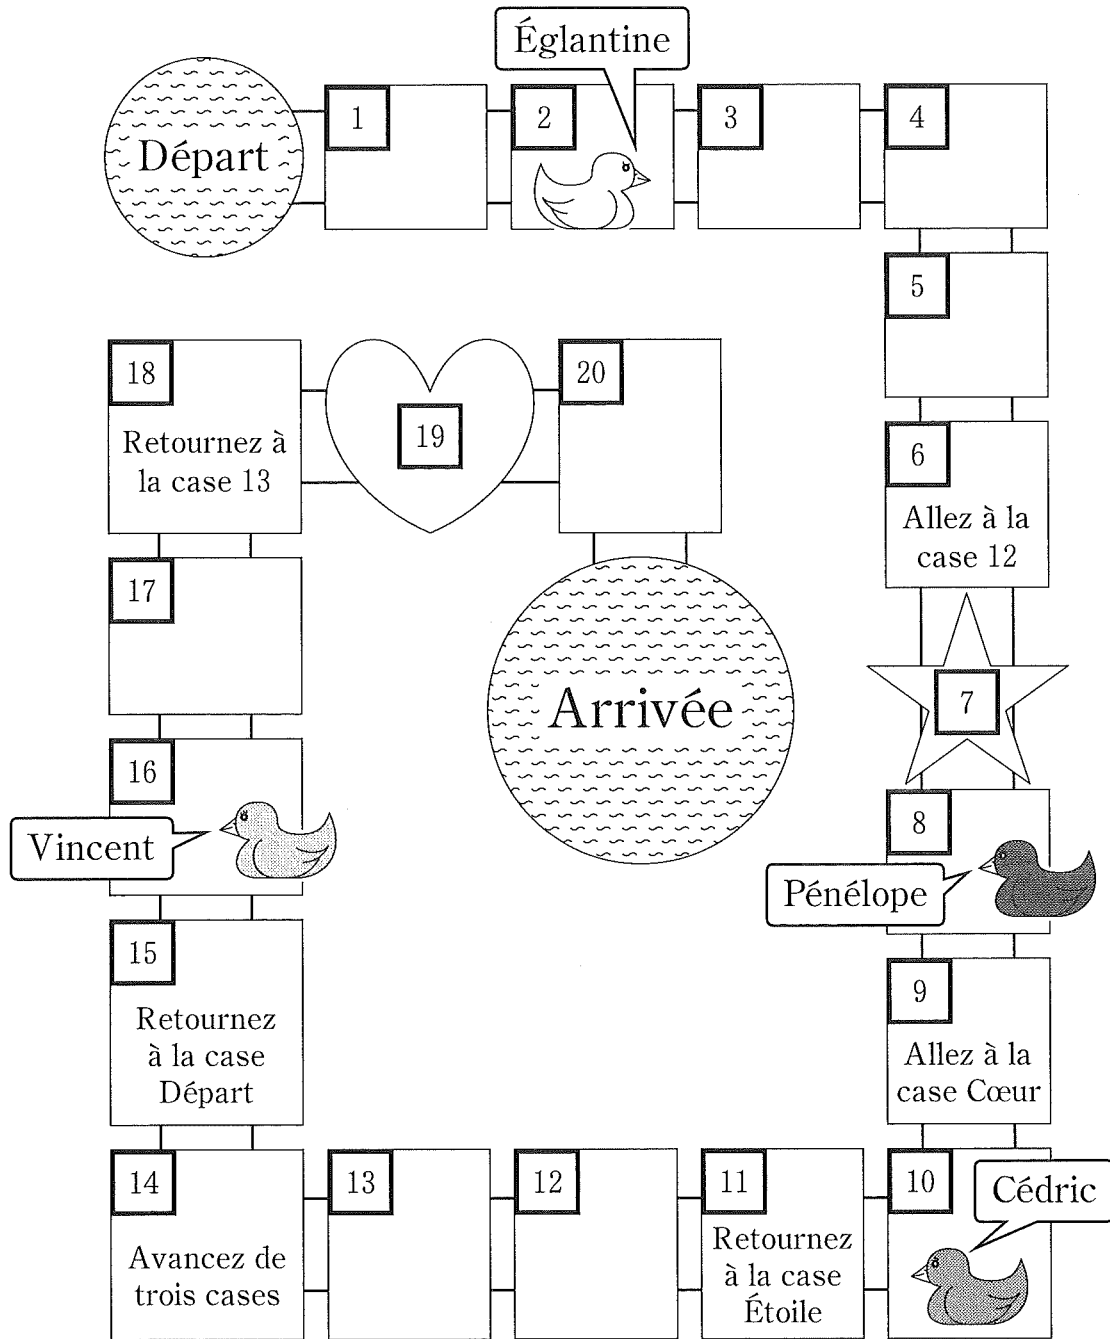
Églantine

Départ

1

2

3

4

5

18

Retournez à la case 13

19

20

6

Allez à la case 12

17

Arrivée

7

16

Vincent

8

Pénélope

15

Retournez à la case Départ

9

Allez à la case Cœur

14

Avancez de trois cases

13

12

11

Retournez à la case Étoile

10

Cédric